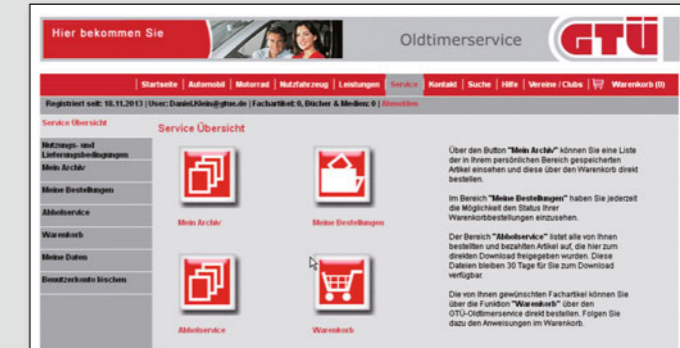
Hier bekommen Sie

Oldtimerservice

GTÜ

Startseite | Automobil | Motorrad | Nutzfahrzeug | Leistungen | Service | Kontakt | Suche | Hilfe | Vereine / Clubs | Warenkorb (0)

Registriert seit: 18.11.2013 | User: Daniel.Klein@gtue.de | Fachartikel: 0, Bücher & Medien: 0 | Abmelden

Service Übersicht

Nutzungs- und Lieferungsbedingungen

Mein Archiv

Meine Bestellungen

Abholservice

Warenkorb

Meine Daten

Benutzerkonto löschen

Service Übersicht

Mein Archiv

Meine Bestellungen

Abholservice

Warenkorb

Über den Button "Mein Archiv" können Sie eine Liste der in Ihrem persönlichen Bereich gespeicherten Artikel einsehen und diese über den Warenkorb direkt bestellen.

Im Bereich "Meine Bestellungen" haben Sie jederzeit die Möglichkeit den Status Ihrer Warenkorbbestellungen einzusehen.

Der Bereich "Abholservice" listet alle von Ihnen bestellten und bezahlten Artikel auf, die hier zum direkten Download freigegeben wurden. Diese Dateien bleiben 30 Tage für Sie zum Download verfügbar.

Die von Ihnen gewünschten Fachartikel können Sie über die Funktion "Warenkorb" über den GTÜ-Oldtimerservice direkt bestellen. Folgen Sie dazu den Anweisungen im Warenkorb.